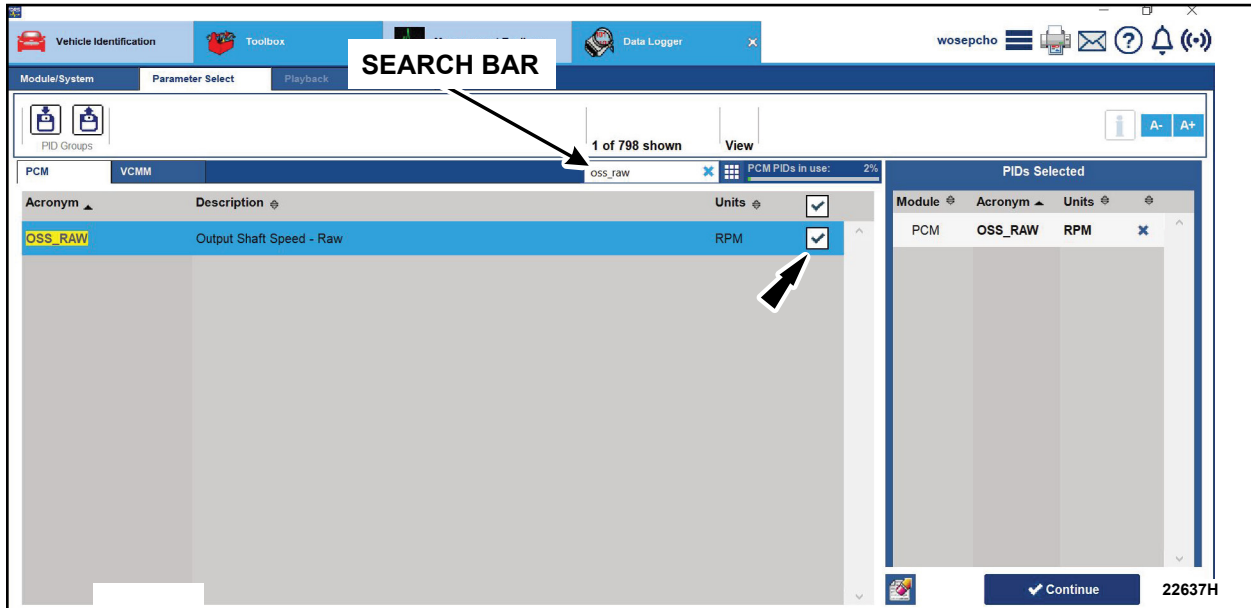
Vehicle Identification | Toolbox | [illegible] | Data Logger

wosepcho

Module/System | Parameter Select | Playback

SEARCH BAR

PID Groups

1 of 798 shown

View

A- A+

PCM | VCMM

oss_raw

PCM PIDs in use: 2%

| Acronym | Description | Units |
|---|---|---|
| OSS_RAW | Output Shaft Speed - Raw | RPM |

PIDs Selected

| Module | Acronym | Units |
|---|---|---|
| PCM | OSS_RAW | RPM |

Continue

22637H